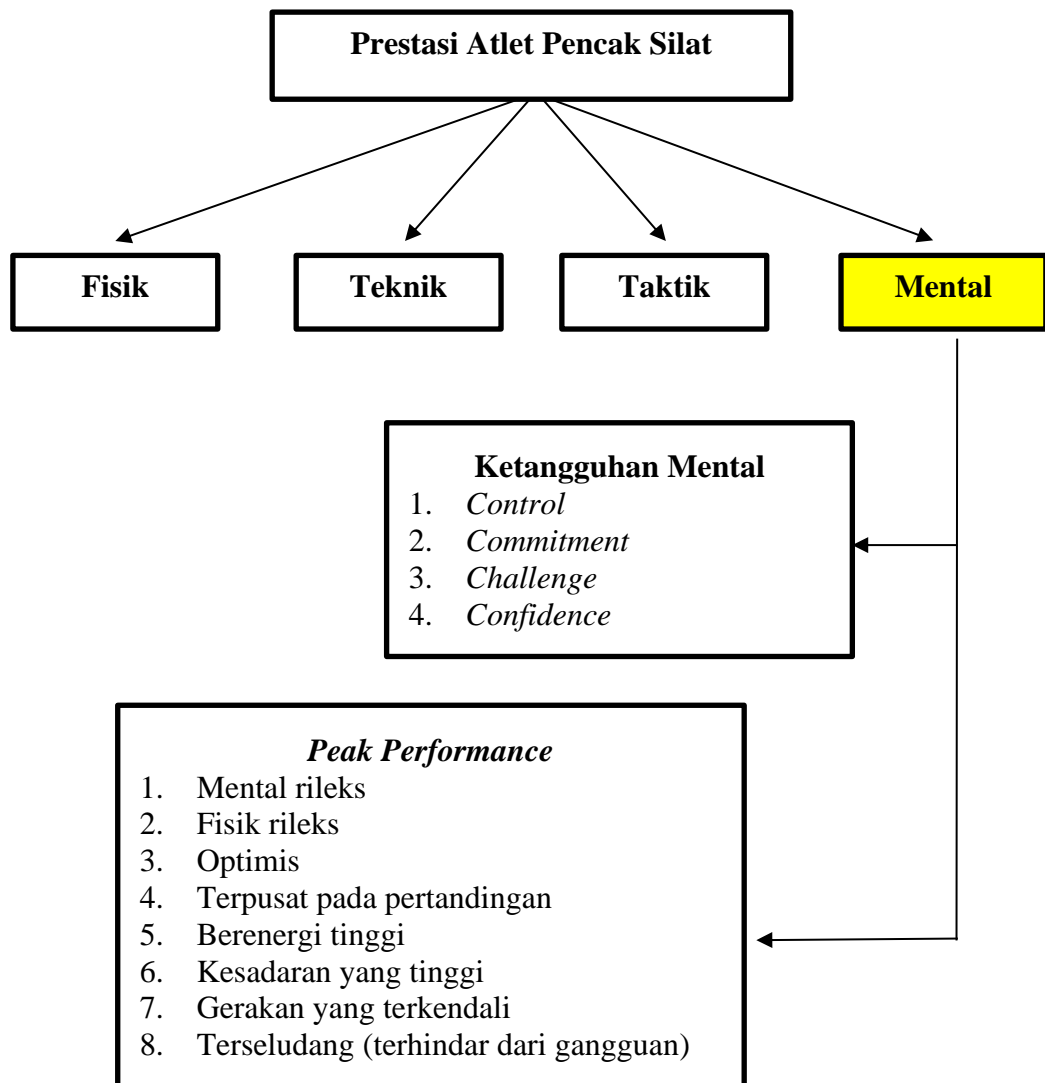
Prestasi Atlet Pencak Silat

Fisik

Teknik

Taktik

Mental

Ketangguhan Mental
1. *Control*
2. *Commitment*
3. *Challenge*
4. *Confidence*

*Peak Performance*
1. Mental rileks
2. Fisik rileks
3. Optimis
4. Terpusat pada pertandingan
5. Berenergi tinggi
6. Kesadaran yang tinggi
7. Gerakan yang terkendali
8. Terseludang (terhindar dari gangguan)